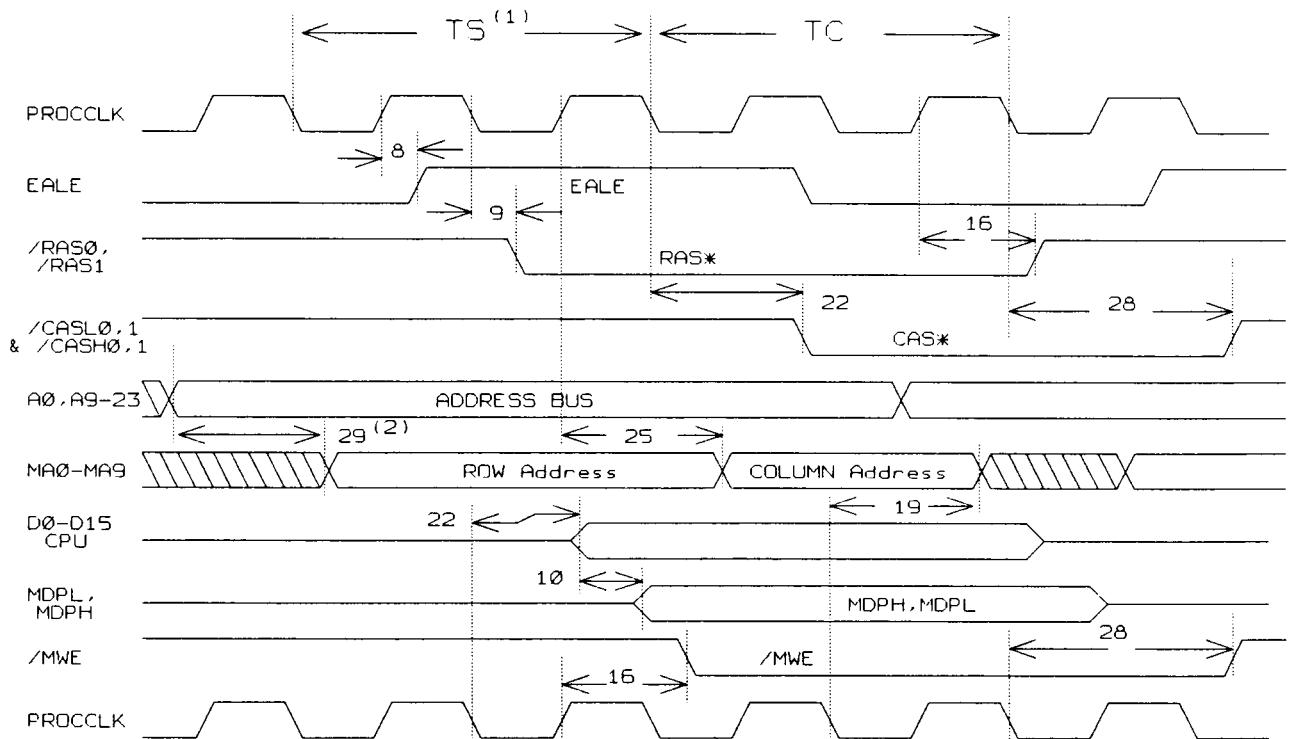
TS$^{(1)}$ TC

PROCCLK

8

EALE

9

EALE

16

/RASØ, /RAS1

RAS*

22

28

/CASLØ,1 & /CASHØ,1

CAS*

AØ,A9-23

ADDRESS BUS

29$^{(2)}$

25

MAØ-MA9

ROW Address

COLUMN Address

19

22

DØ-D15 CPU

1Ø

MDPL, MDPH

MDPH,MDPL

28

/MWE

/MWE

16

PROCCLK